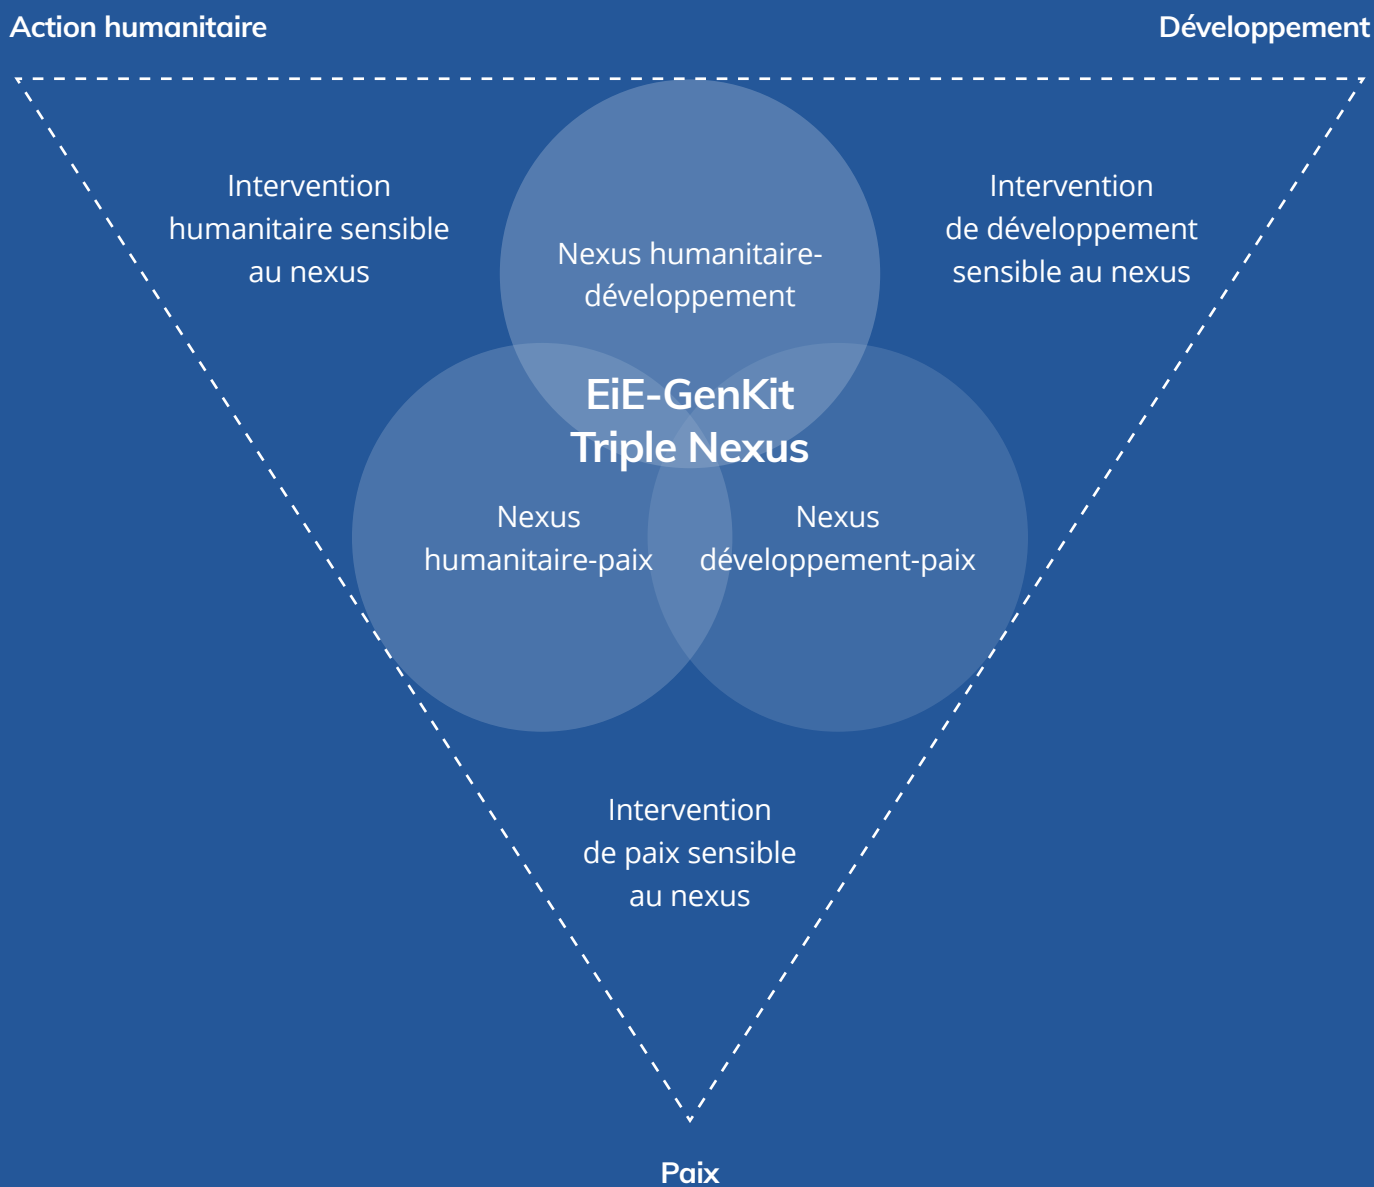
Action humanitaire

Développement

Intervention humanitaire sensible au nexus

Nexus humanitaire-développement

Intervention de développement sensible au nexus

EiE-GenKit Triple Nexus

Nexus humanitaire-paix

Nexus développement-paix

Intervention de paix sensible au nexus

Paix